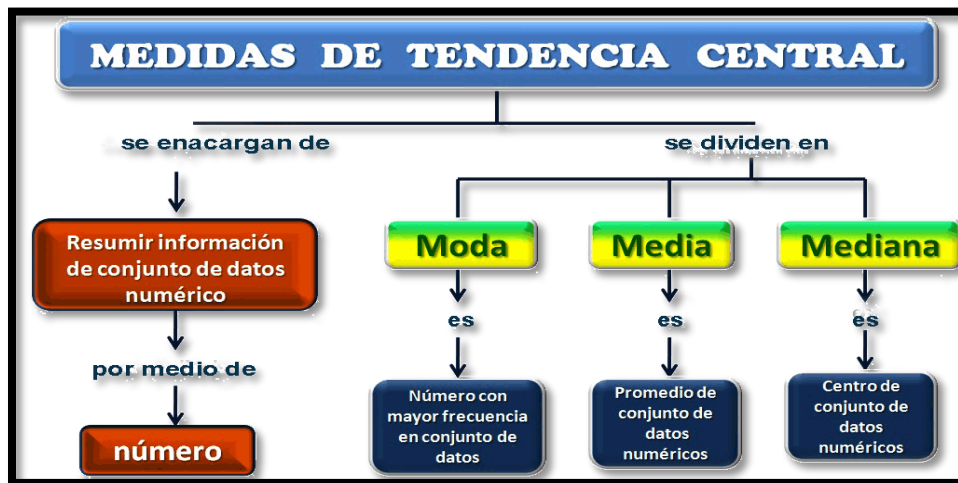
MEDIDAS DE TENDENCIA CENTRAL

se enacargan de

Resumir información de conjunto de datos numérico

por medio de

número

se dividen en

Moda

es

Número con mayor frecuencia en conjunto de datos

Media

es

Promedio de conjunto de datos numéricos

Mediana

es

Centro de conjunto de datos numéricos